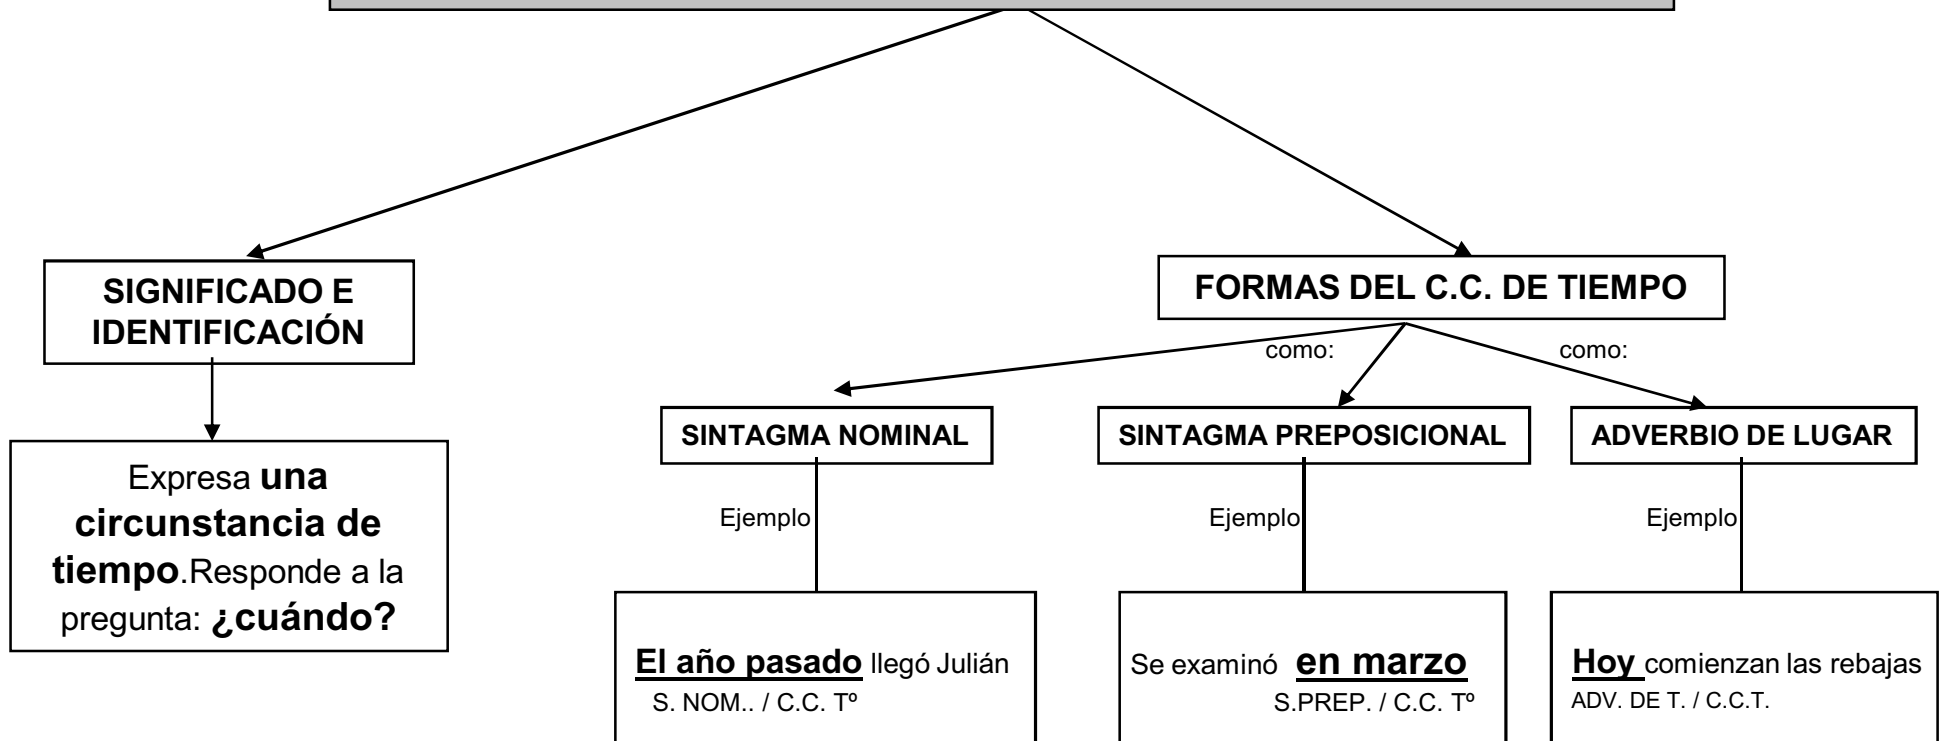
SIGNIFICADO E IDENTIFICACIÓN

Expresa **una circunstancia de tiempo**.Responde a la pregunta: **¿cuándo?**

FORMAS DEL C.C. DE TIEMPO

como:

como:

SINTAGMA NOMINAL

Ejemplo

**El año pasado** llegó Julián
S. NOM.. / C.C. Tº

SINTAGMA PREPOSICIONAL

Ejemplo

Se examinó **en marzo**
S.PREP. / C.C. Tº

ADVERBIO DE LUGAR

Ejemplo

**Hoy** comienzan las rebajas
ADV. DE T. / C.C.T.